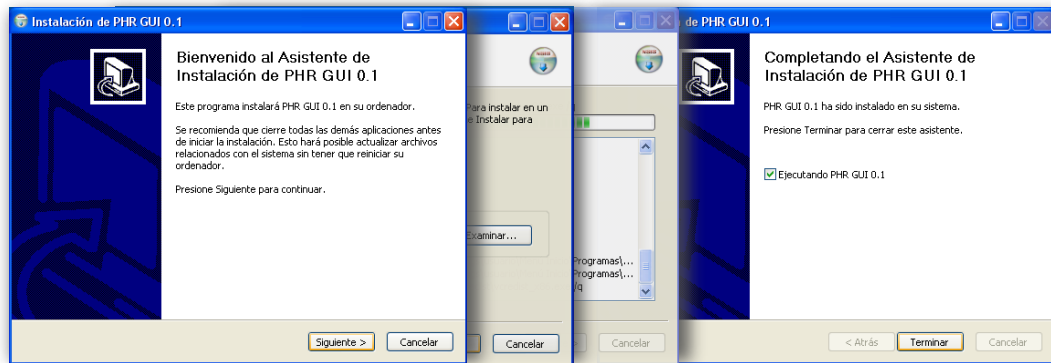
Instalación de PHR GUI 0.1

Bienvenido al Asistente de Instalación de PHR GUI 0.1

Este programa instalará PHR GUI 0.1 en su ordenador.

Se recomienda que cierre todas las demás aplicaciones antes de iniciar la instalación. Esto hará posible actualizar archivos relacionados con el sistema sin tener que reiniciar su ordenador.

Presione Siguiente para continuar.

Siguiente > | Cancelar

Para instalar en un
e Instalar para

Examinar...

Cancelar

Programas\...
Programas\...
/q

Cancelar

de PHR GUI 0.1

Completando el Asistente de Instalación de PHR GUI 0.1

PHR GUI 0.1 ha sido instalado en su sistema.

Presione Terminar para cerrar este asistente.

Ejecutando PHR GUI 0.1

< Atrás | Terminar | Cancelar